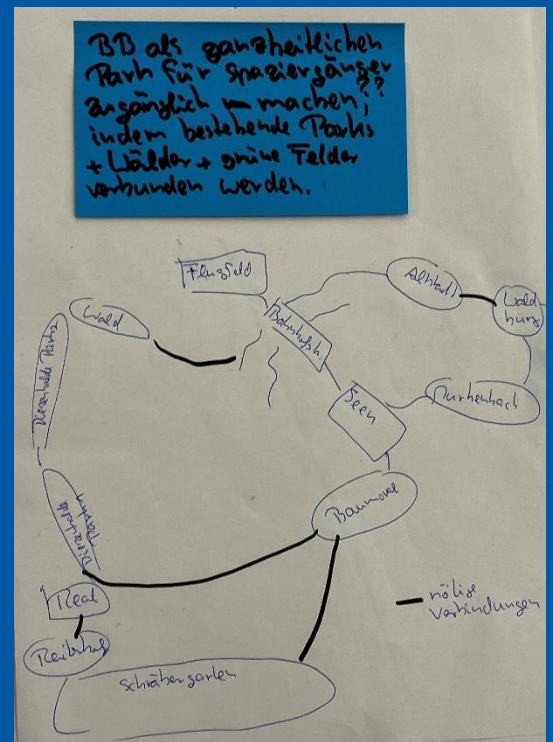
BB als ganzheitlichen Park für Spaziergänger zugänglich machen?? indem bestehende Parks + Wälder + grüne Felder verbunden werden.

Flugfeld

Altstadt

Wald

Waldburg

Bahnhofstr.

Seen

Murkenbach

Bauwerk

Real

Reiterhof

Schrebergarten

— nötige Verbindungen

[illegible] Park

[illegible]